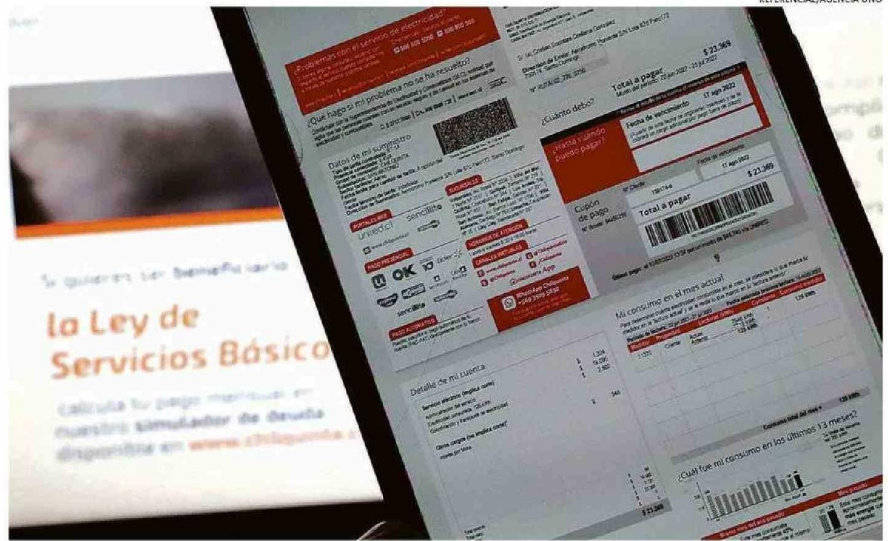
REFERENCIAL/AGENCIA UNO

Si quieres ser beneficiario

la Ley de Servicios Básico

calcula tu pago mensual en nuestro simulador de deuda disponible en www.chilquinta.c

¿Problemas con el servicio de electricidad?

¿Qué hago si mi problema no se ha resuelto?

Datos de mi suministro

¿Cuánto debo?

Total a pagar

$ 23.369

Fecha de vencimiento

17 ago 2022

¿Hasta cuándo puedo pagar?

Cupón de pago

Total a pagar

$ 23.369

Mi consumo en el mes actual

Detalle de mi cuenta

¿Cuál fue mi consumo en los últimos 13 meses?

PORTALES WEB

servipag

unired

sencillito

OK

PAGO PRESENCIAL

PAGO AUTOMÁTICO

HORARIOS DE ATENCIÓN

CANALES DIGITALES

WhatsApp Chilquinta

$ 23.369